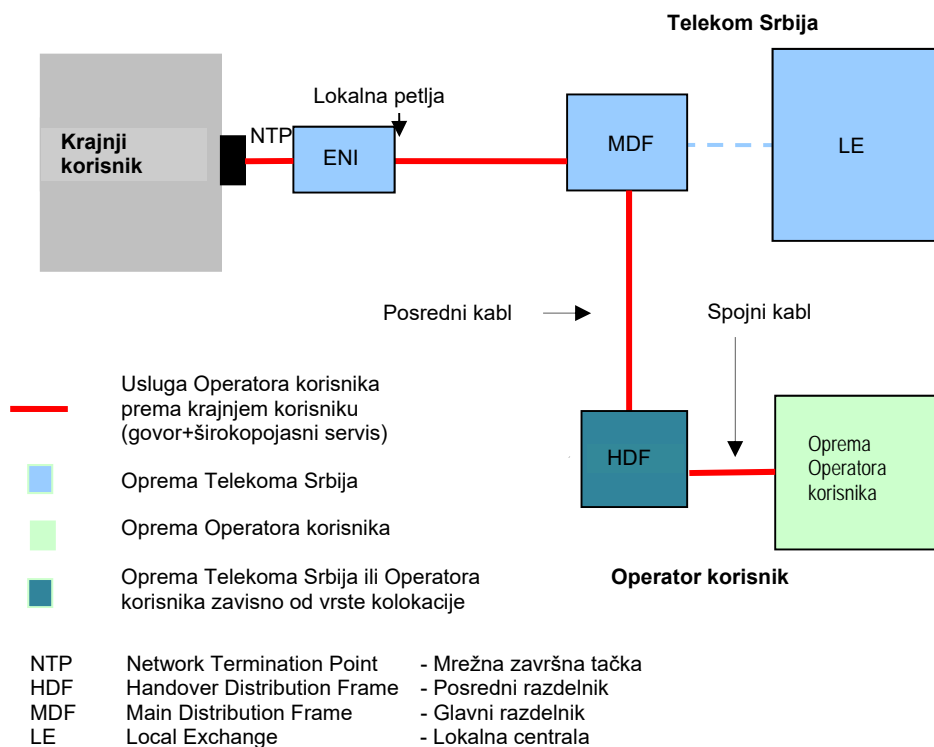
Telekom Srbija

Lokalna petlja

Krajnji korisnik

NTP

ENI

MDF

LE

Posredni kabl

Spojni kabl

Usluga Operatora korisnika prema krajnjem korisniku (govor+širokopojasni servis)

HDF

Oprema Operatora korisnika

Oprema Telekoma Srbija

Oprema Operatora korisnika

Oprema Telekoma Srbija ili Operatora korisnika zavisno od vrste kolokacije

Operator korisnik

| | | |
|---|---|---|
| NTP | Network Termination Point | - Mrežna završna tačka |
| HDF | Handover Distribution Frame | - Posredni razdelnik |
| MDF | Main Distribution Frame | - Glavni razdelnik |
| LE | Local Exchange | - Lokalna centrala |